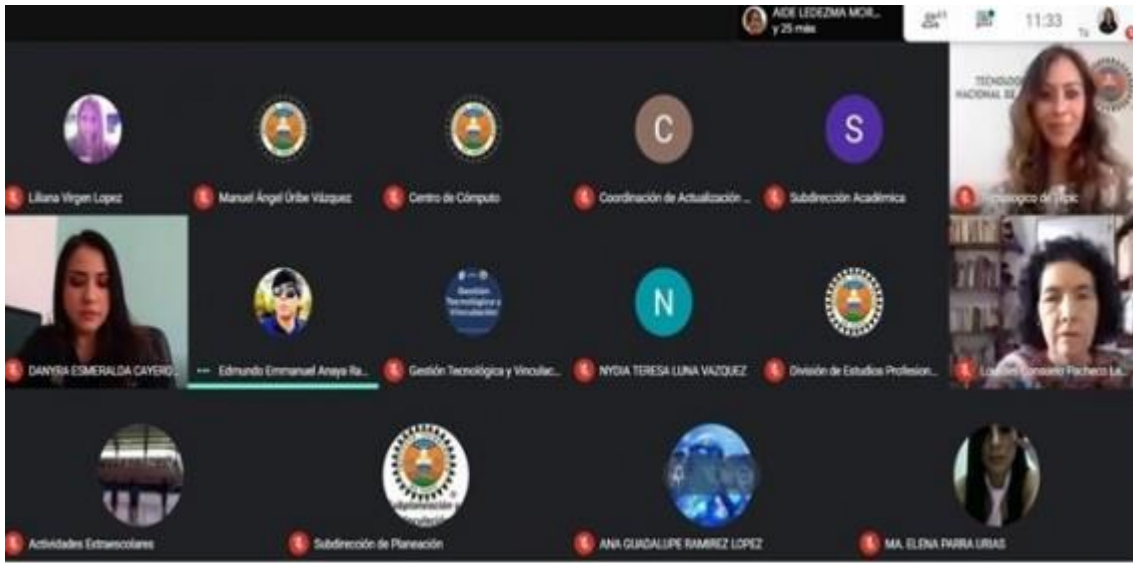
AIDE LEDEZMA MOR...
y 25 más

11:33

Tú

TECNOLÓGICO
NACIONAL DE

Liliana Virgen Lopez

Manuel Ángel Uribe Vázquez

Centro de Cómputo

C

Coordinación de Actualización ...

S

Subdirección Académica

Tecnológico de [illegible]

DANYRA ESMERALDA CAYERO

Edmundo Emmanuel Anaya Ra...

Gestión Tecnológica y Vinculación

Gestión Tecnológica y Vinculac...

N

NYDIA TERESA LUNA VAZQUEZ

División de Estudios Profesion...

Lo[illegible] Consuelo Pacheco La...

Actividades Extraescolares

Subdirección de Planeación

ANA GUADALUPE RAMIREZ LOPEZ

MA. ELENA PARRA URIAS